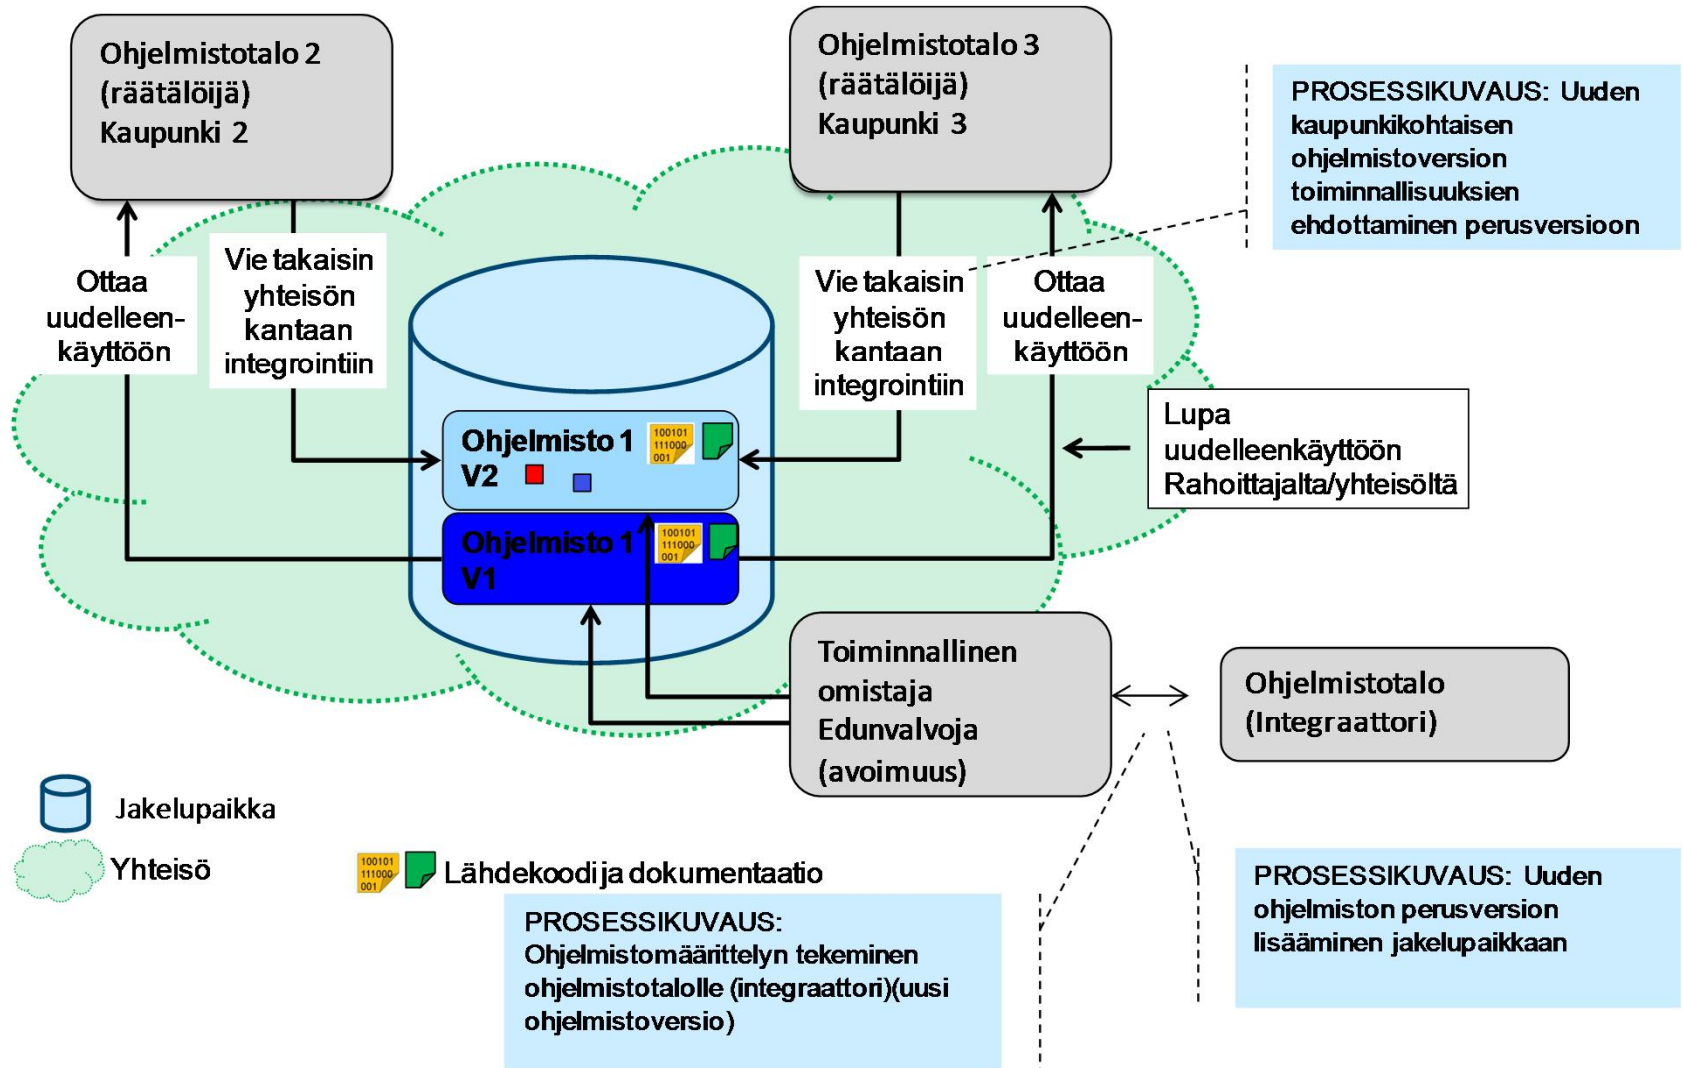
Ohjelmistotalo 2
(räätälöijä)
Kaupunki 2

Ohjelmistotalo 3
(räätälöijä)
Kaupunki 3

PROSESSIKUVAUS: Uuden kaupunkikohtaisen ohjelmistoversion toiminnallisuuksien ehdottaminen perusversioon

Ottaa uudelleenkäyttöön

Vie takaisin yhteisön kantaan integrointiin

Vie takaisin yhteisön kantaan integrointiin

Ottaa uudelleenkäyttöön

Ohjelmisto 1
V2

100101
111000
001

Ohjelmisto 1
V1

100101
111000
001

Lupa uudelleenkäyttöön Rahoittajalta/yhteisöltä

Toiminnallinen omistaja
Edunvalvoja
(avoimuus)

Ohjelmistotalo
(Integraattori)

Jakelupaikka

Yhteisö

100101
111000
001

Lähdekoodi ja dokumentaatio

PROSESSIKUVAUS: Ohjelmistomäärittelyn tekeminen ohjelmistotalolle (integraattori)(uusi ohjelmistoversio)

PROSESSIKUVAUS: Uuden ohjelmiston perusversion lisääminen jakelupaikkaan